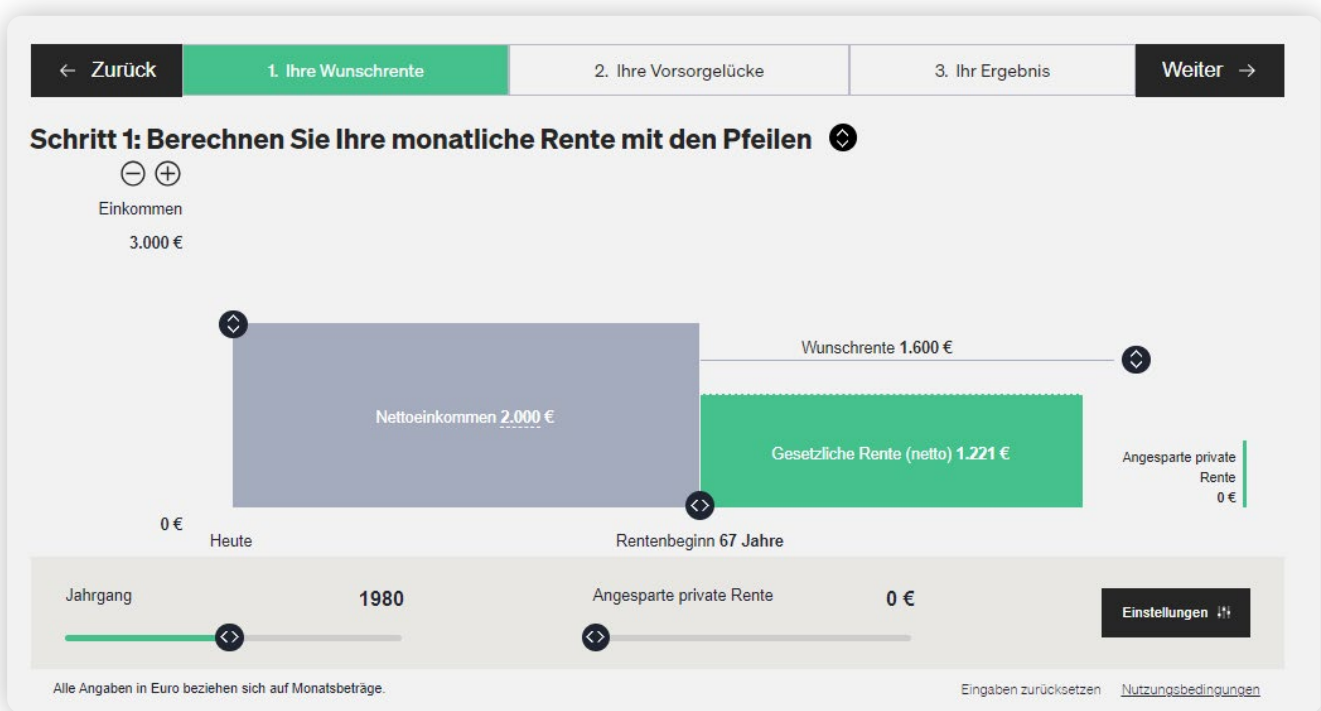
← Zurück | 1. Ihre Wunschrente | 2. Ihre Vorsorgelücke | 3. Ihr Ergebnis | Weiter →

Schritt 1: Berechnen Sie Ihre monatliche Rente mit den Pfeilen

Einkommen
3.000 €

Wunschrente 1.600 €

Nettoeinkommen 2.000 €

Gesetzliche Rente (netto) 1.221 €

Angesparte private Rente
0 €

0 €
Heute
Rentenbeginn 67 Jahre

Jahrgang
1980

Angesparte private Rente
0 €

Einstellungen

Alle Angaben in Euro beziehen sich auf Monatsbeträge.

Eingaben zurücksetzen Nutzungsbedingungen